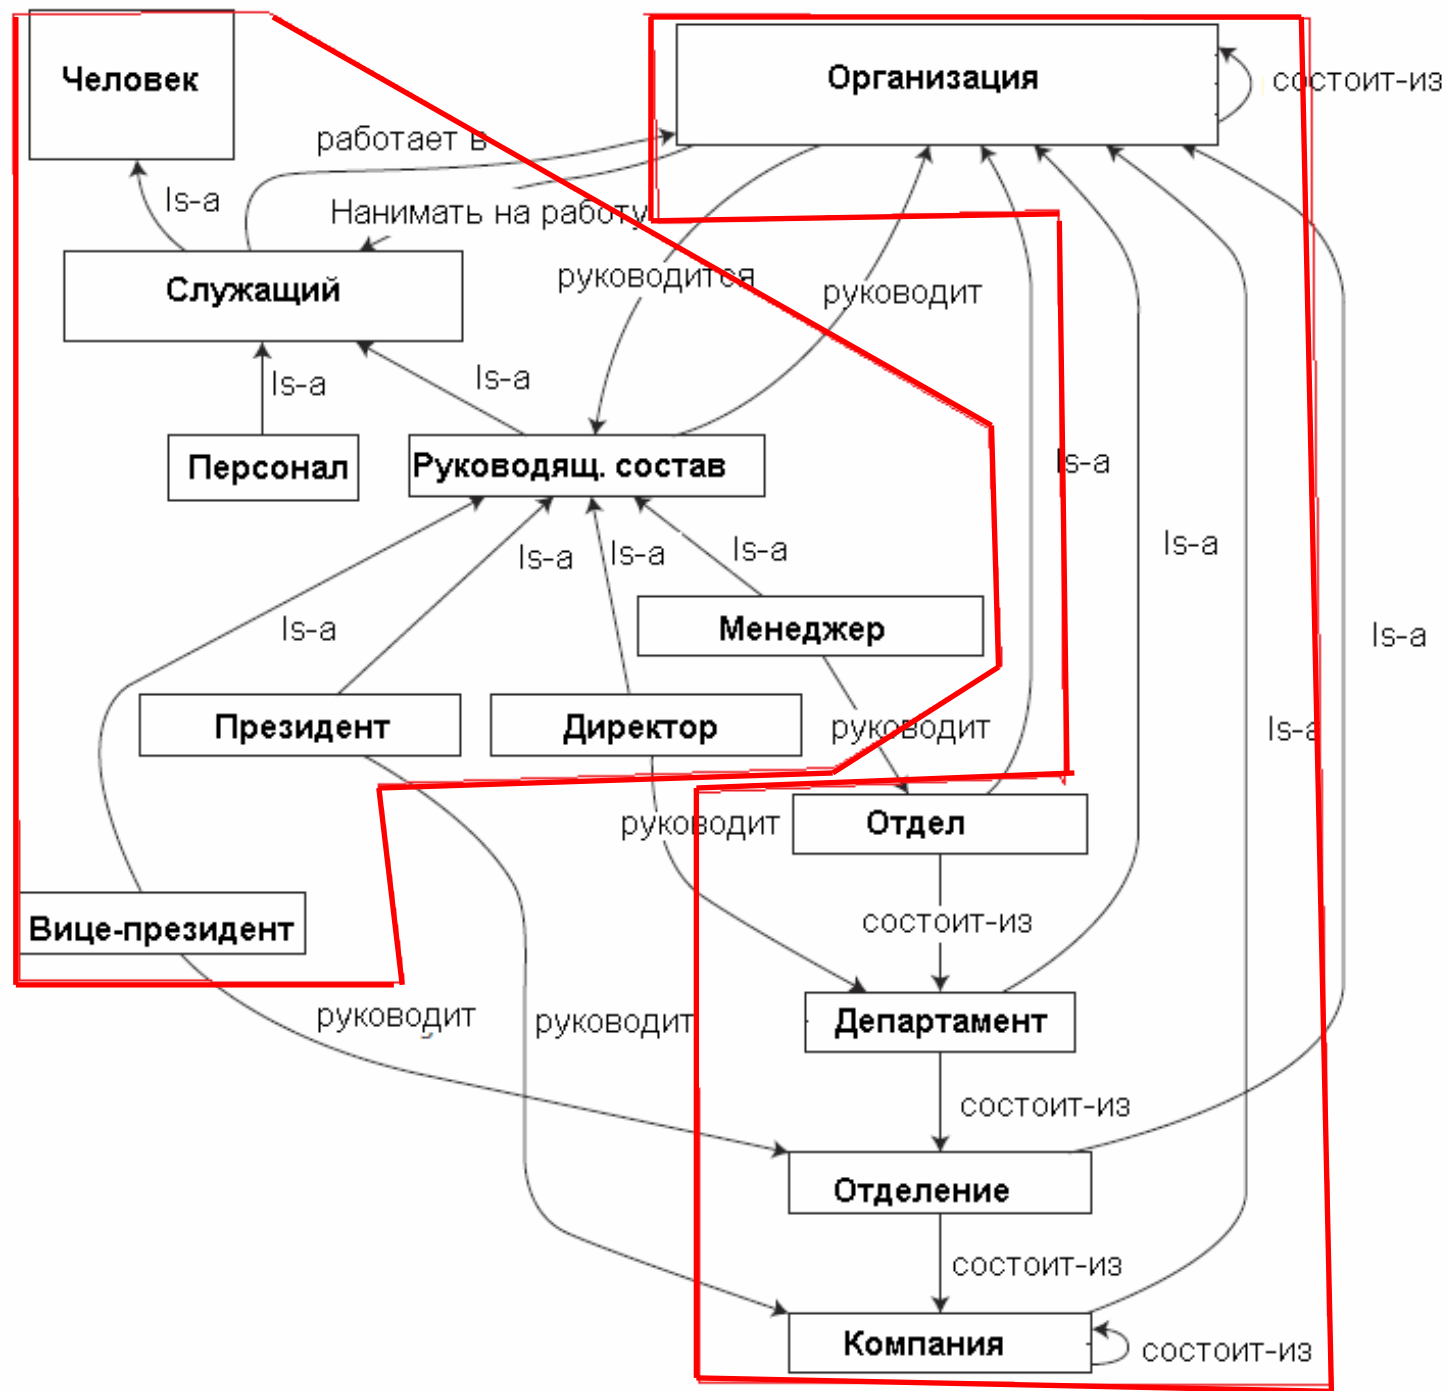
Человек

Организация

состоит-из

работает в

Is-a

Нанимать на работу

Служащий

руководится

руководит

Is-a

Is-a

Персонал

Руководящ. состав

Is-a

Is-a

Is-a

Is-a

Is-a

Is-a

Менеджер

Is-a

Президент

Директор

руководит

Is-a

руководит

Отдел

состоит-из

Вице-президент

руководит

руководит

Департамент

состоит-из

Отделение

состоит-из

Компания

состоит-из